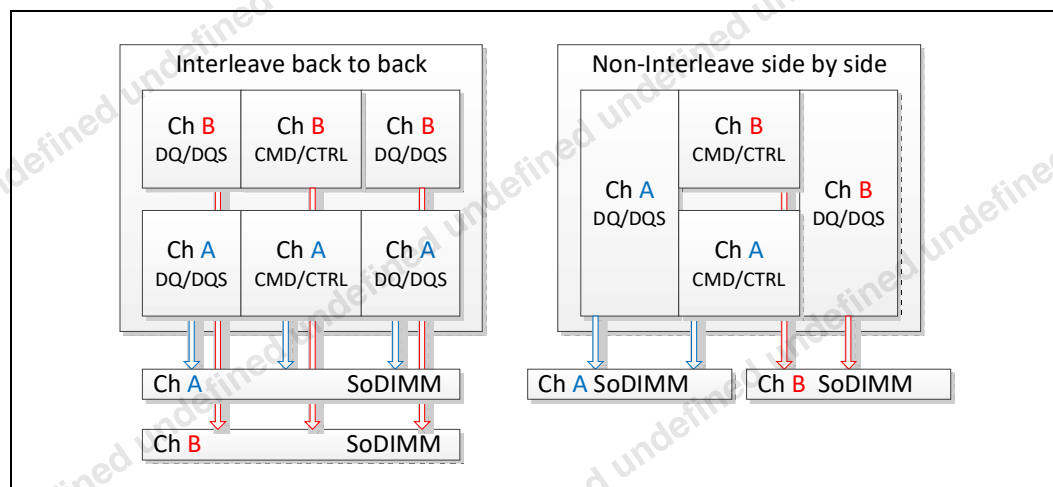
Interleave back to back

Ch B DQ/DQS

Ch B CMD/CTRL

Ch B DQ/DQS

Ch A DQ/DQS

Ch A CMD/CTRL

Ch A DQ/DQS

Ch A SoDIMM

Ch B SoDIMM

Non-Interleave side by side

Ch A DQ/DQS

Ch B CMD/CTRL

Ch A CMD/CTRL

Ch B DQ/DQS

Ch A SoDIMM

Ch B SoDIMM

undefined undefined undefined undefined undefined undefined undefined undefined